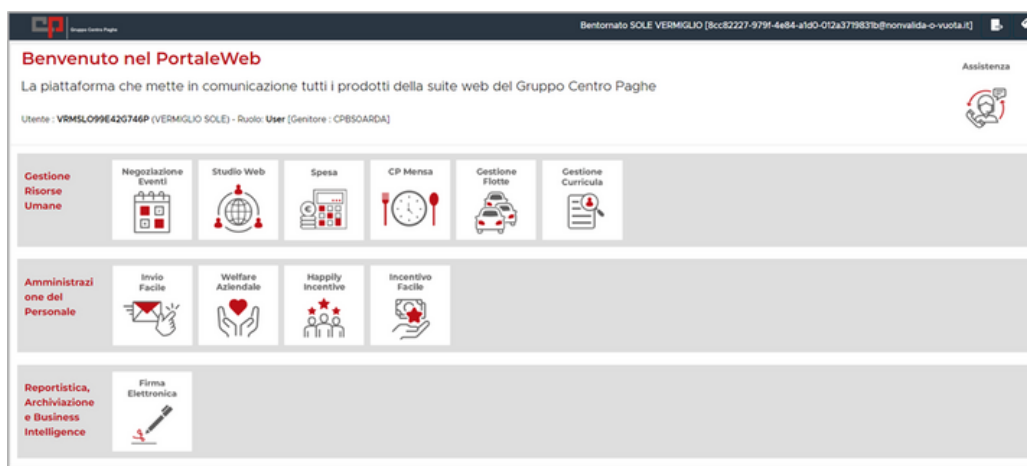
CP Gruppo Centro Paghe

Bentornato SOLE VERMIGLIO [8cc82227-979f-4e84-a1d0-012a3719831b@nonvalida-o-vuota.it]

Benvenuto nel PortaleWeb

La piattaforma che mette in comunicazione tutti i prodotti della suite web del Gruppo Centro Paghe

Utente : VRMSLO99E42G746P (VERMIGLIO SOLE) - Ruolo: User [Genitore : CPBSOARDA]

Assistenza

Gestione Risorse Umane

Negoziazione Eventi

Studio Web

Spesa

CP Mensa

Gestione Flotte

Gestione Curricula

Amministrazione del Personale

Invio Facile

Welfare Aziendale

Happily Incentive

Incentivo Facile

Reportistica, Archiviazione e Business Intelligence

Firma Elettronica